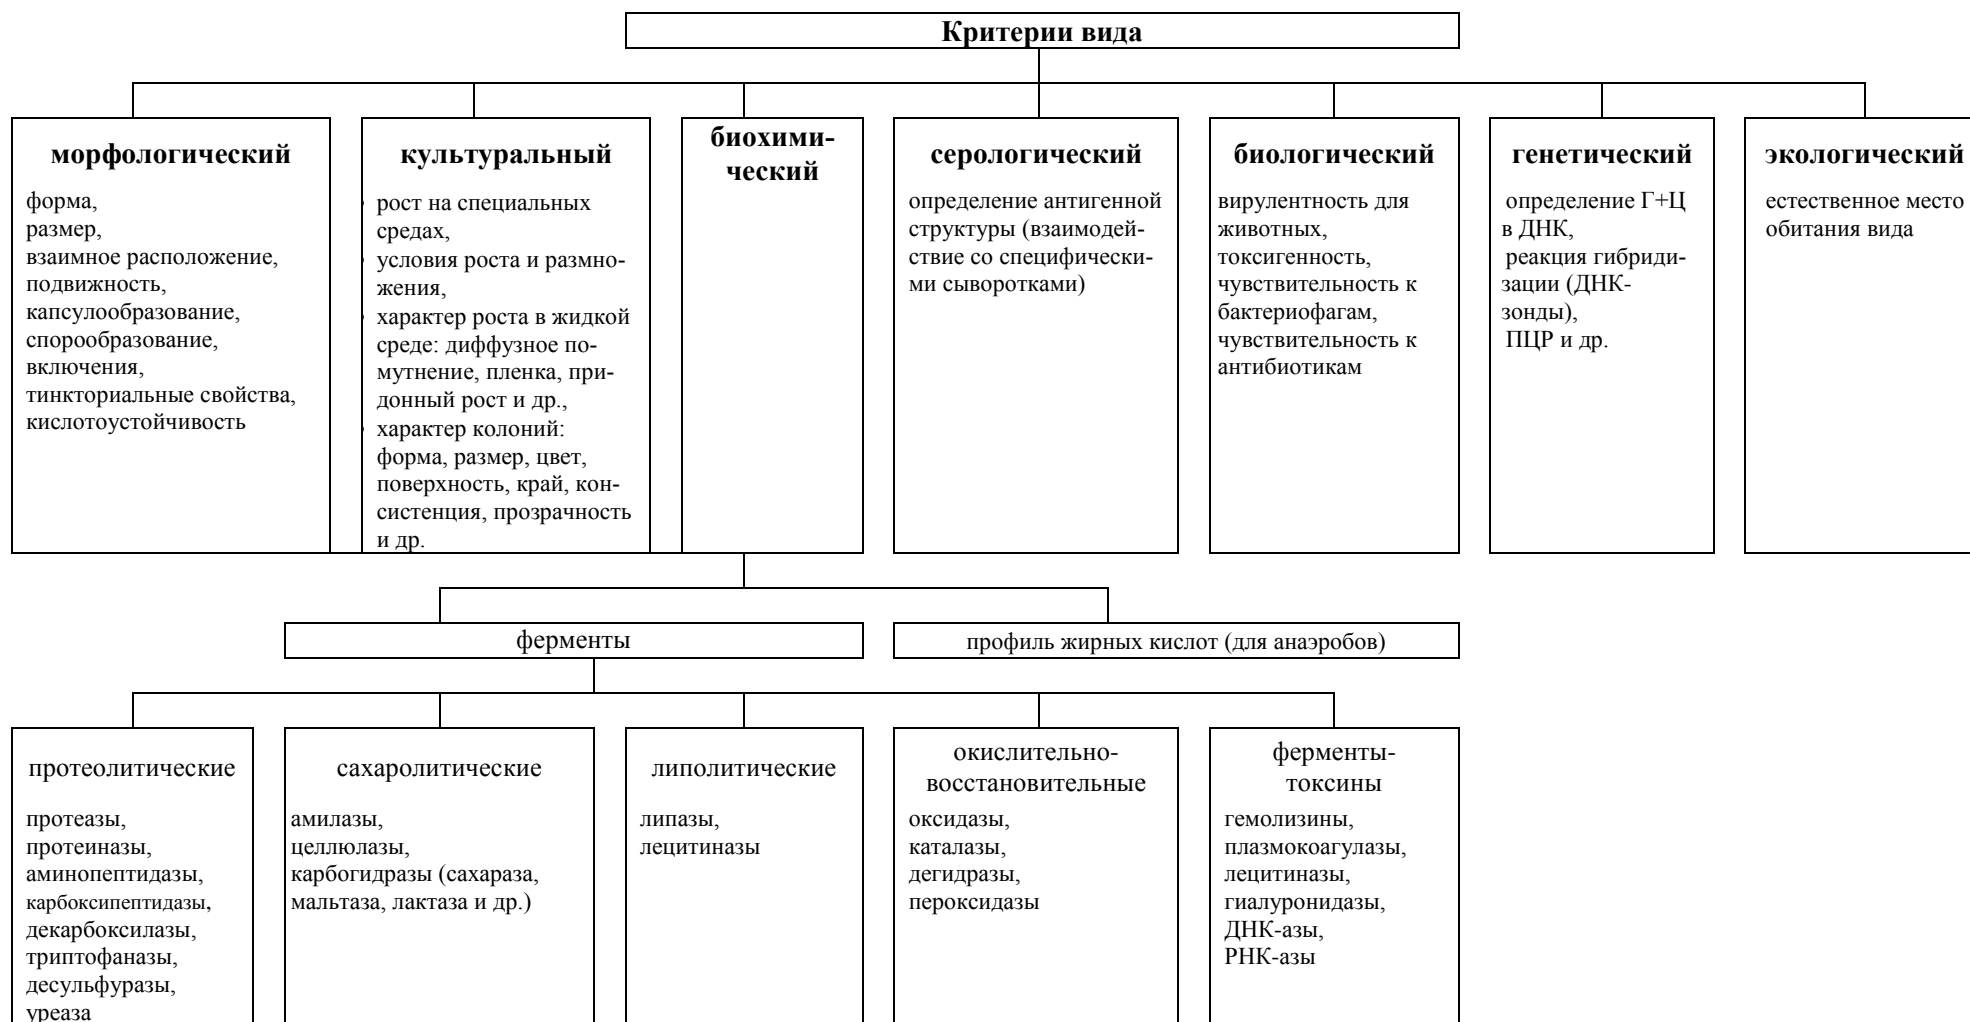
Критерии вида

морфологический

форма, размер, взаимное расположение, подвижность, капсулообразование, спорообразование, включения, тинкториальные свойства, кислотоустойчивость

культуральный

рост на специальных средах,
условия роста и размножения,
характер роста в жидкой среде: диффузное помутнение, пленка, придонный рост и др.,
характер колоний: форма, размер, цвет, поверхность, край, консистенция, прозрачность и др.

биохимический

серологический

определение антигенной структуры (взаимодействие со специфическими сыворотками)

биологический

вирулентность для животных, токсигенность, чувствительность к бактериофагам, чувствительность к антибиотикам

генетический

определение Г+Ц в ДНК, реакция гибридизации (ДНК-зонды), ПЦР и др.

экологический

естественное место обитания вида

ферменты

профиль жирных кислот (для анаэробов)

протеолитические

протеазы, протеиназы, аминопептидазы, карбоксипептидазы, декарбоксилазы, триптофаназы, десульфуразы, уреаза

сахаролитические

амилазы, целлюлазы, карбогидразы (сахараза, мальтаза, лактаза и др.)

липолитические

липазы, лецитиназы

окислительно-восстановительные

оксидазы, каталазы, дегидразы, пероксидазы

ферменты-токсины

гемолизины, плазмокоагулазы, лецитиназы, гиалуронидазы, ДНК-азы, РНК-азы